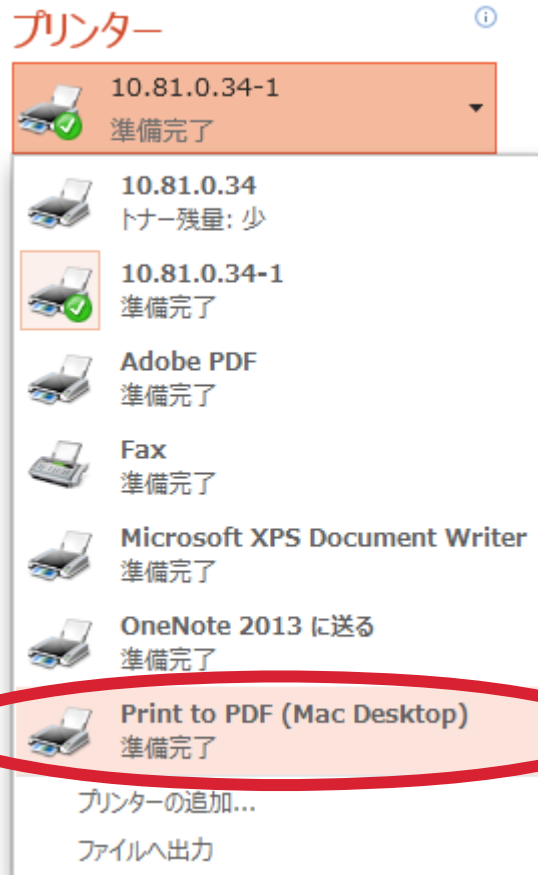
プリンター

10.81.0.34-1
準備完了

10.81.0.34
トナー残量: 少

10.81.0.34-1
準備完了

Adobe PDF
準備完了

Fax
準備完了

Microsoft XPS Document Writer
準備完了

OneNote 2013 に送る
準備完了

Print to PDF (Mac Desktop)
準備完了

プリンターの追加...

ファイルへ出力